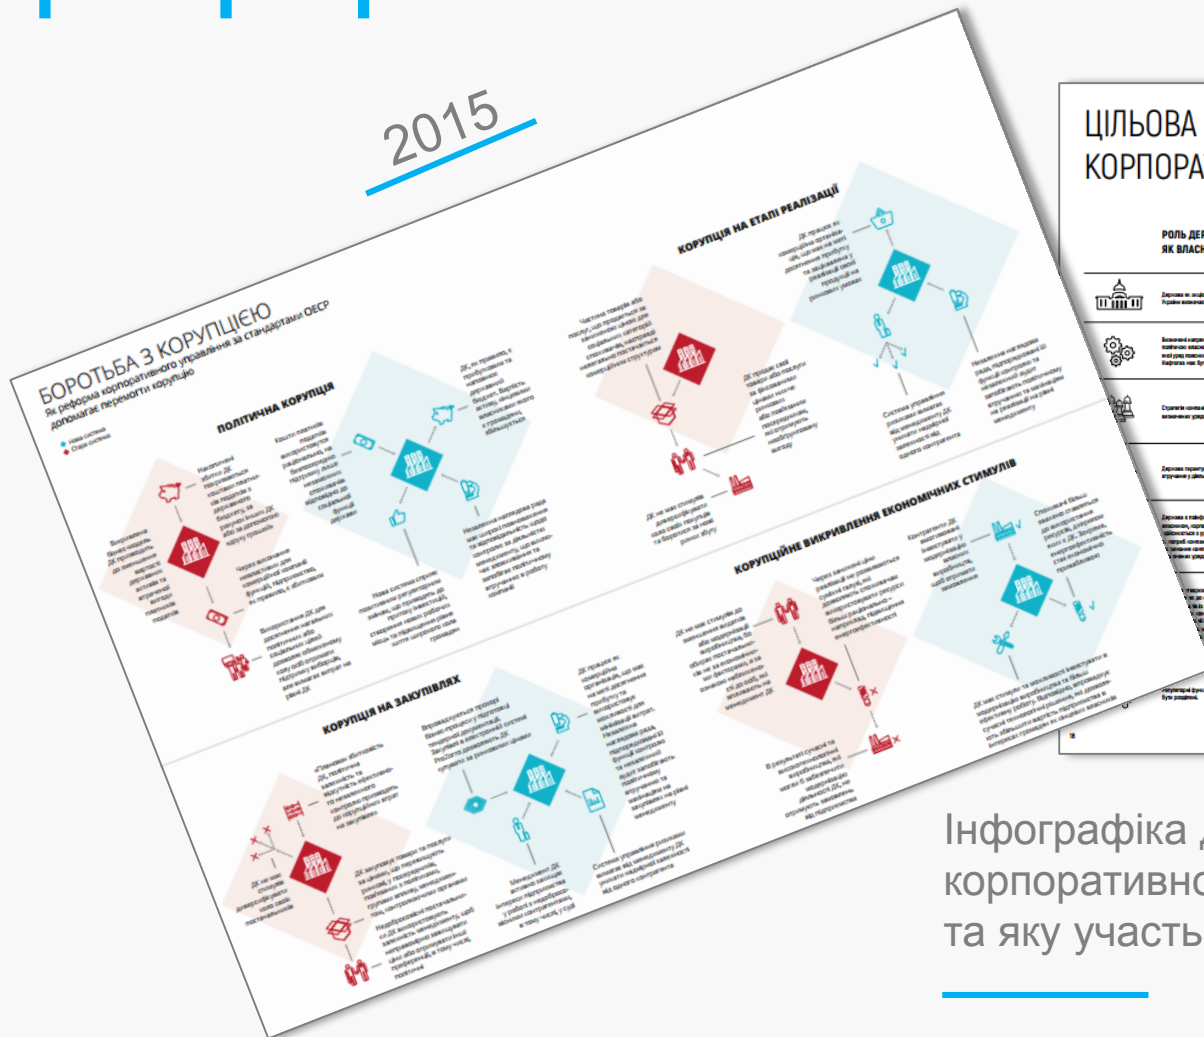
2015

БОРОТЬБА З КОРУПЦІЄЮ
Як реформа корпоративного управління за стандартами ОЕСР допомагає перемогти корупцію

Нова система
Стара система

ПОЛІТИЧНА КОРУПЦІЯ

КОРУПЦІЯ НА ЕТАПІ РЕАЛІЗАЦІЇ

КОРУПЦІЙНЕ ВИКРИВЛЕННЯ ЕКОНОМІЧНИХ СТИМУЛІВ

КОРУПЦІЯ НА ЗАКУПІВЛЯХ

ЦІЛЬОВА
КОРПОРА

РОЛЬ ДЕР
ЯК ВЛАСН

Інфографіка
корпоративно
та яку участь